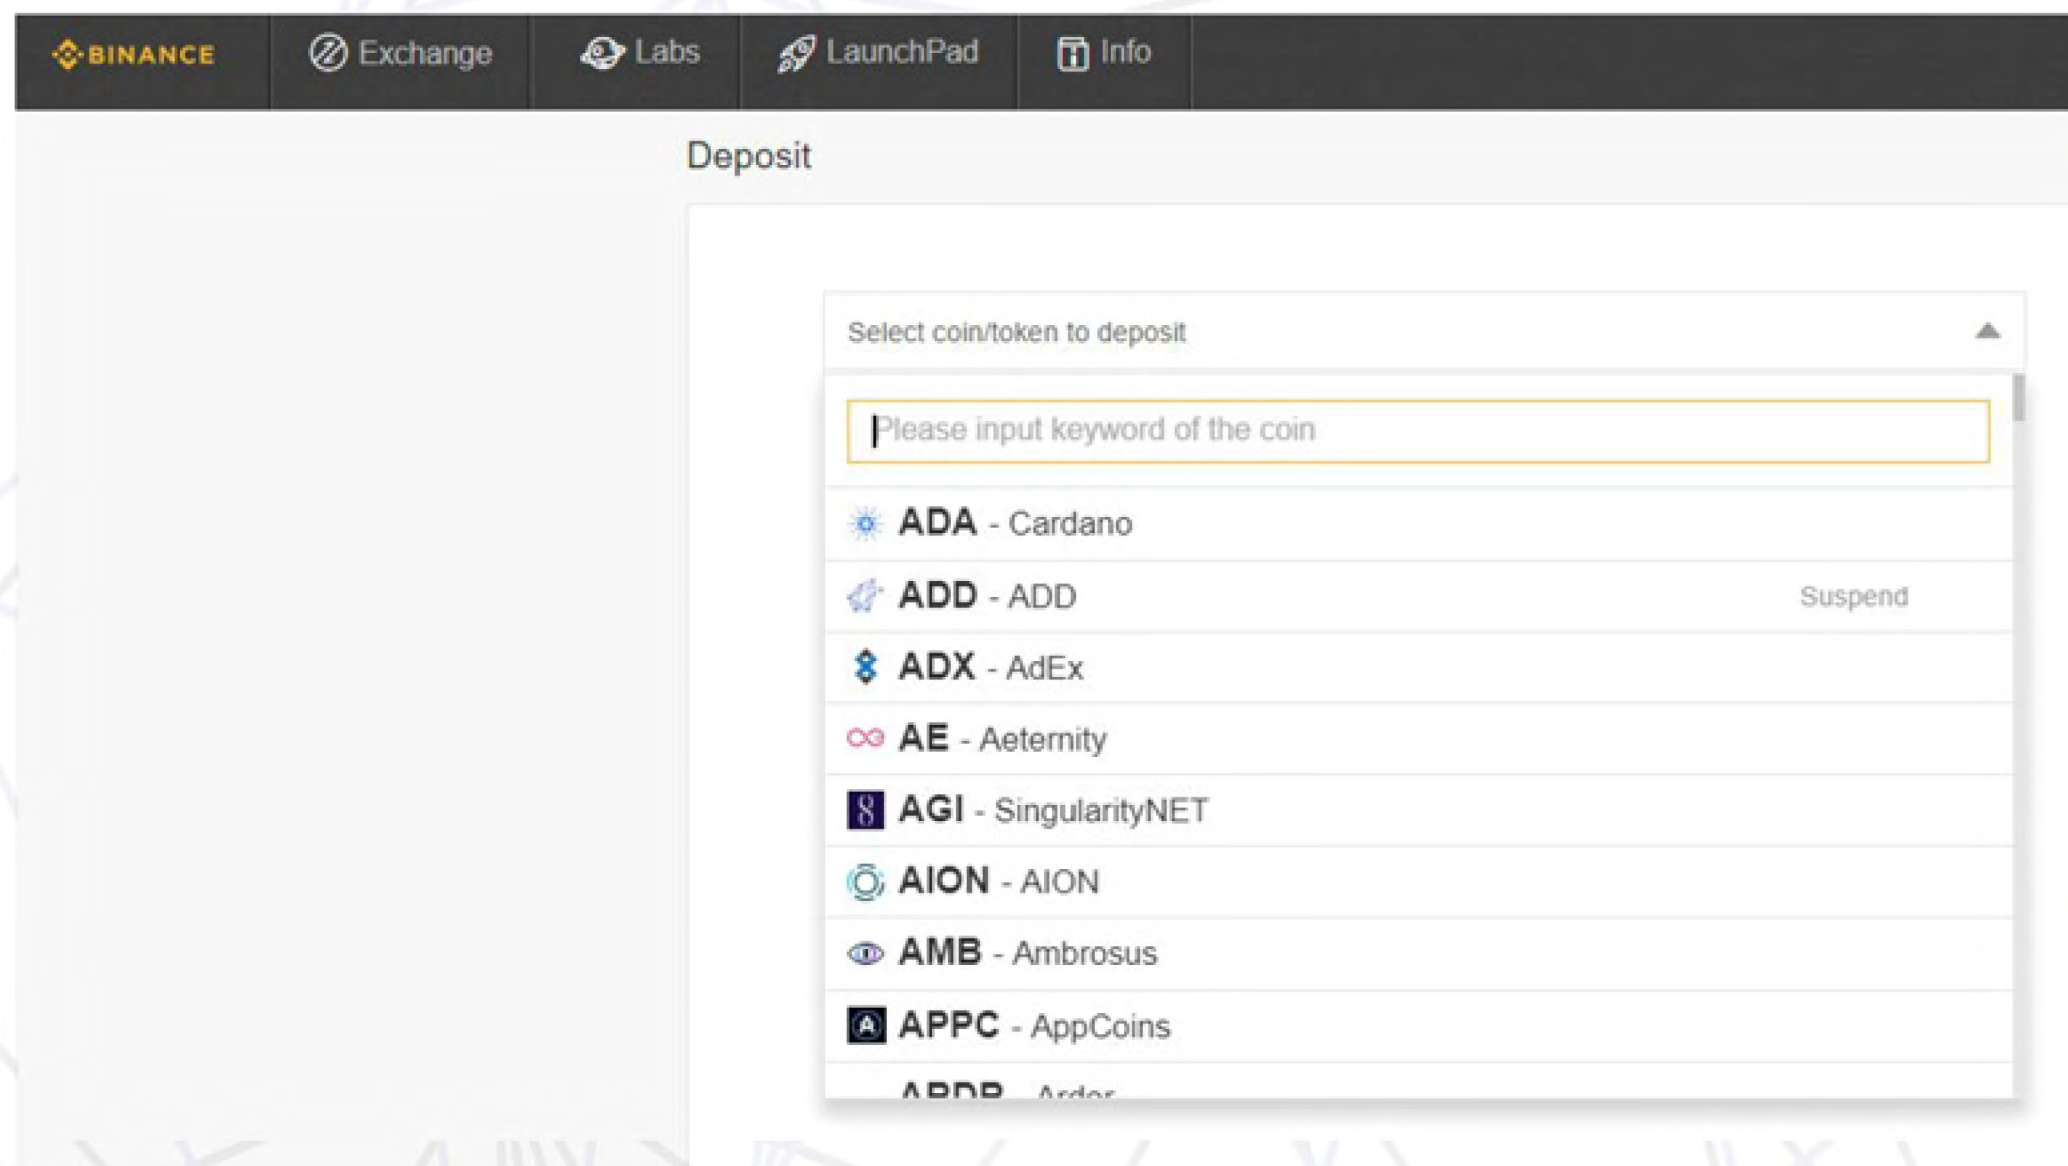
BINANCE Exchange Labs LaunchPad Info

Deposit

Select coin/token to deposit

Please input keyword of the coin

ADA - Cardano

ADD - ADD Suspend

ADX - AdEx

AE - Aeternity

AGI - SingularityNET

AION - AION

AMB - Ambrosus

APPC - AppCoins

ARDR - Ardor